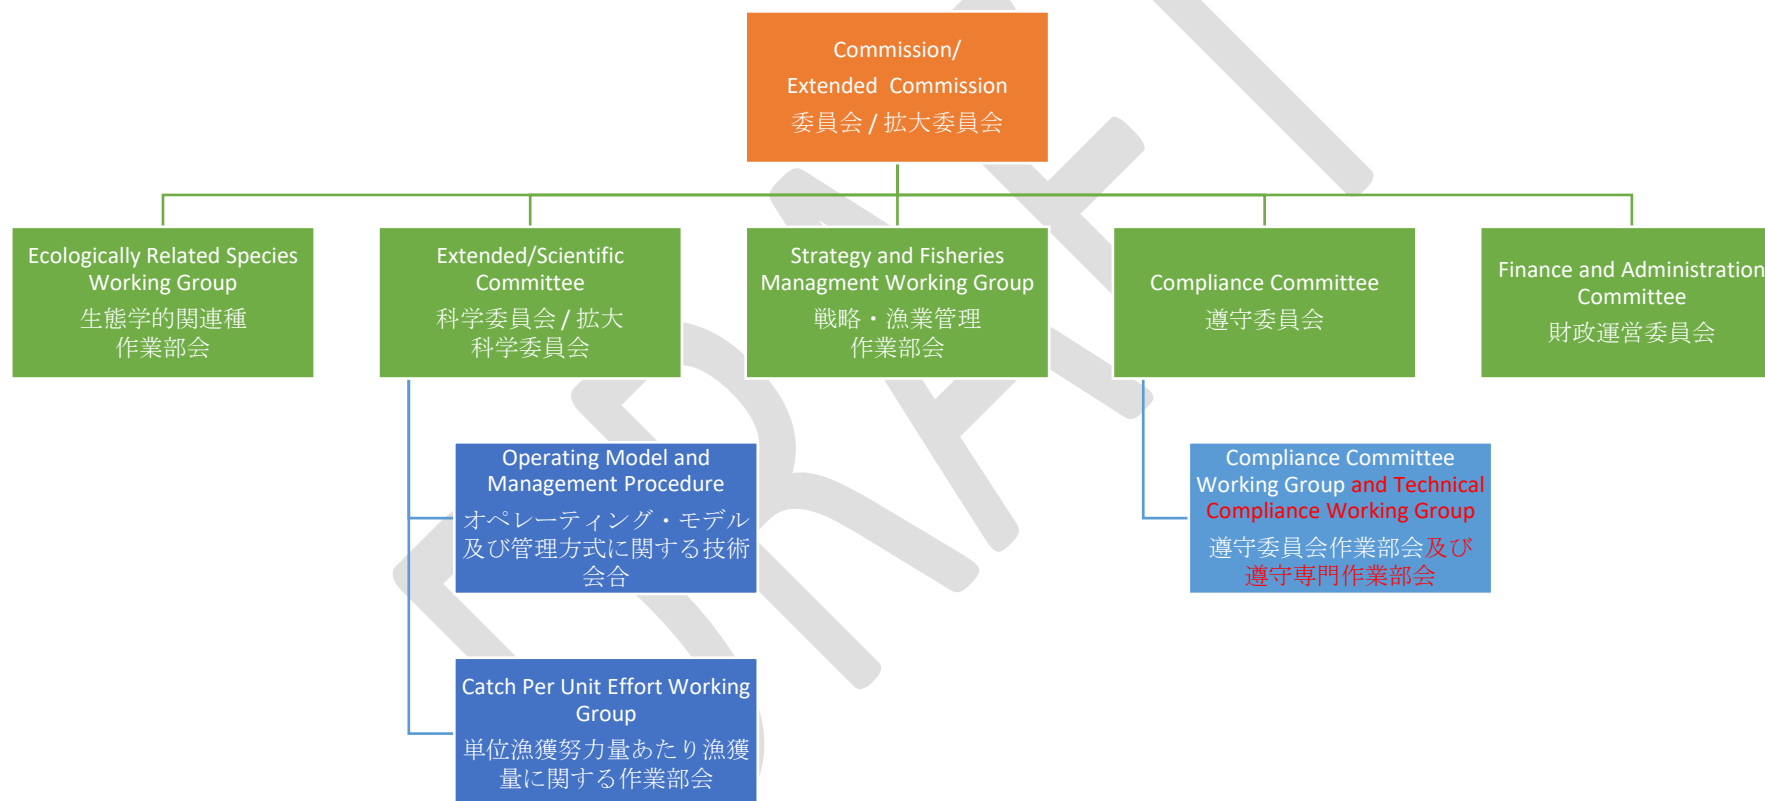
Commission/
Extended Commission
委員会 / 拡大委員会

Ecologically Related Species Working Group
生態学的関連種作業部会

Extended/Scientific Committee
科学委員会 / 拡大科学委員会

Strategy and Fisheries Managment Working Group
戦略・漁業管理作業部会

Compliance Committee
遵守委員会

Finance and Administration Committee
財政運営委員会

Operating Model and Management Procedure
オペレーティング・モデル及び管理方式に関する技術会合

Catch Per Unit Effort Working Group
単位漁獲努力量あたり漁獲量に関する作業部会

Compliance Committee Working Group and Technical Compliance Working Group
遵守委員会作業部会及び遵守専門作業部会

DRAFT